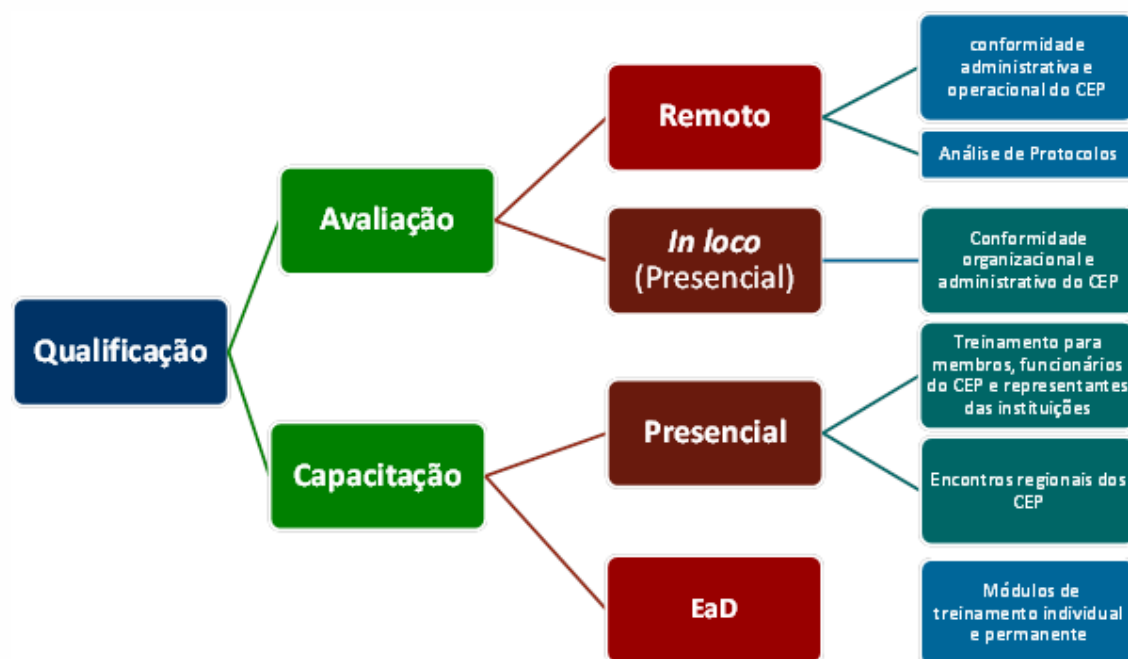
Qualificação

Avaliação

Remoto

conformidade administrativa e operacional do CEP

Análise de Protocolos

In loco (Presencial)

Conformidade organizacional e administrativo do CEP

Capacitação

Presencial

Treinamento para membros, funcionários do CEP e representantes das instituições

Encontros regionais dos CEP

EaD

Módulos de treinamento individual e permanente